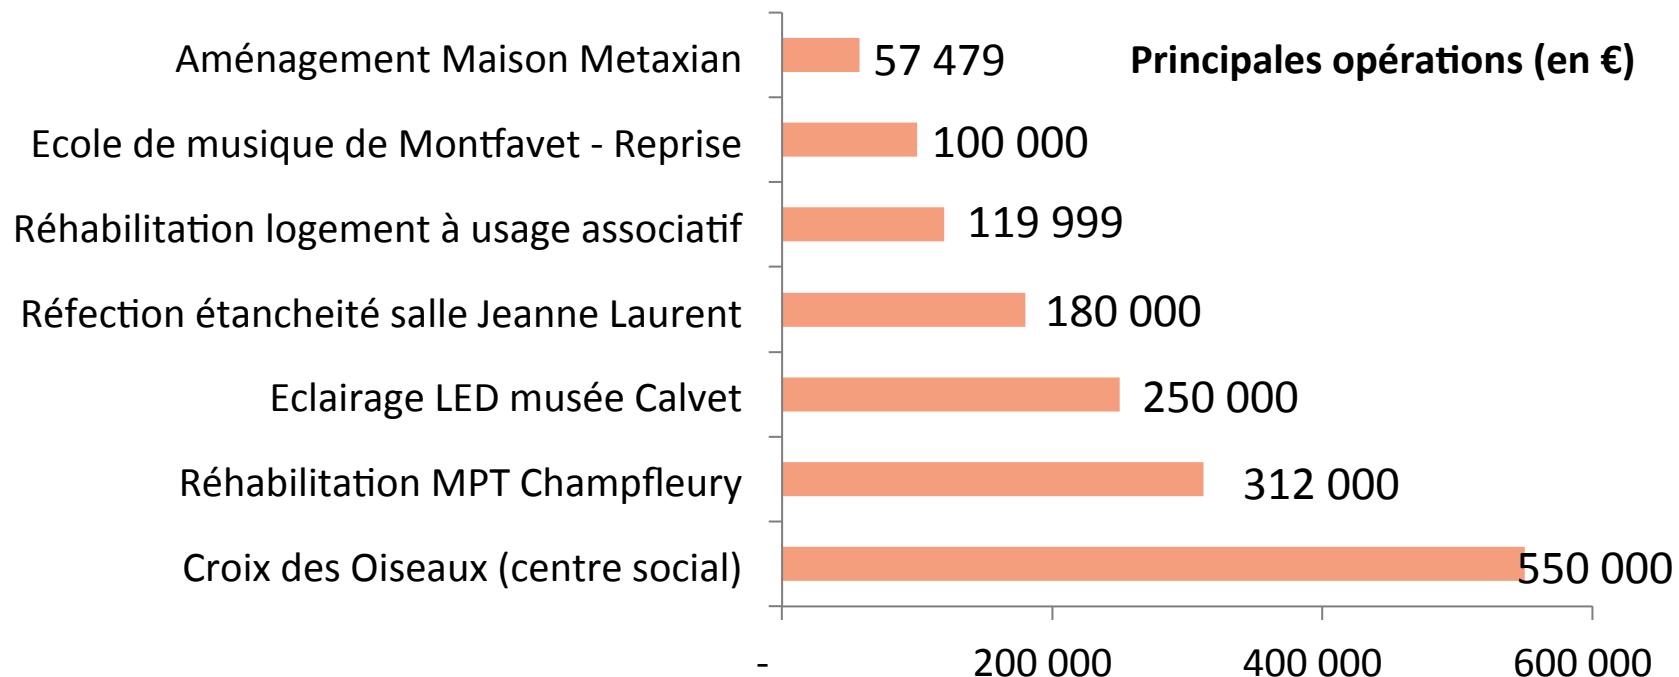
Principales opérations (en €)

Aménagement Maison Metaxian 57 479
Ecole de musique de Montfavet - Reprise 100 000
Réhabilitation logement à usage associatif 119 999
Réfection étancheité salle Jeanne Laurent 180 000
Eclairage LED musée Calvet 250 000
Réhabilitation MPT Champfleury 312 000
Croix des Oiseaux (centre social) 550 000

- 200 000 400 000 600 000